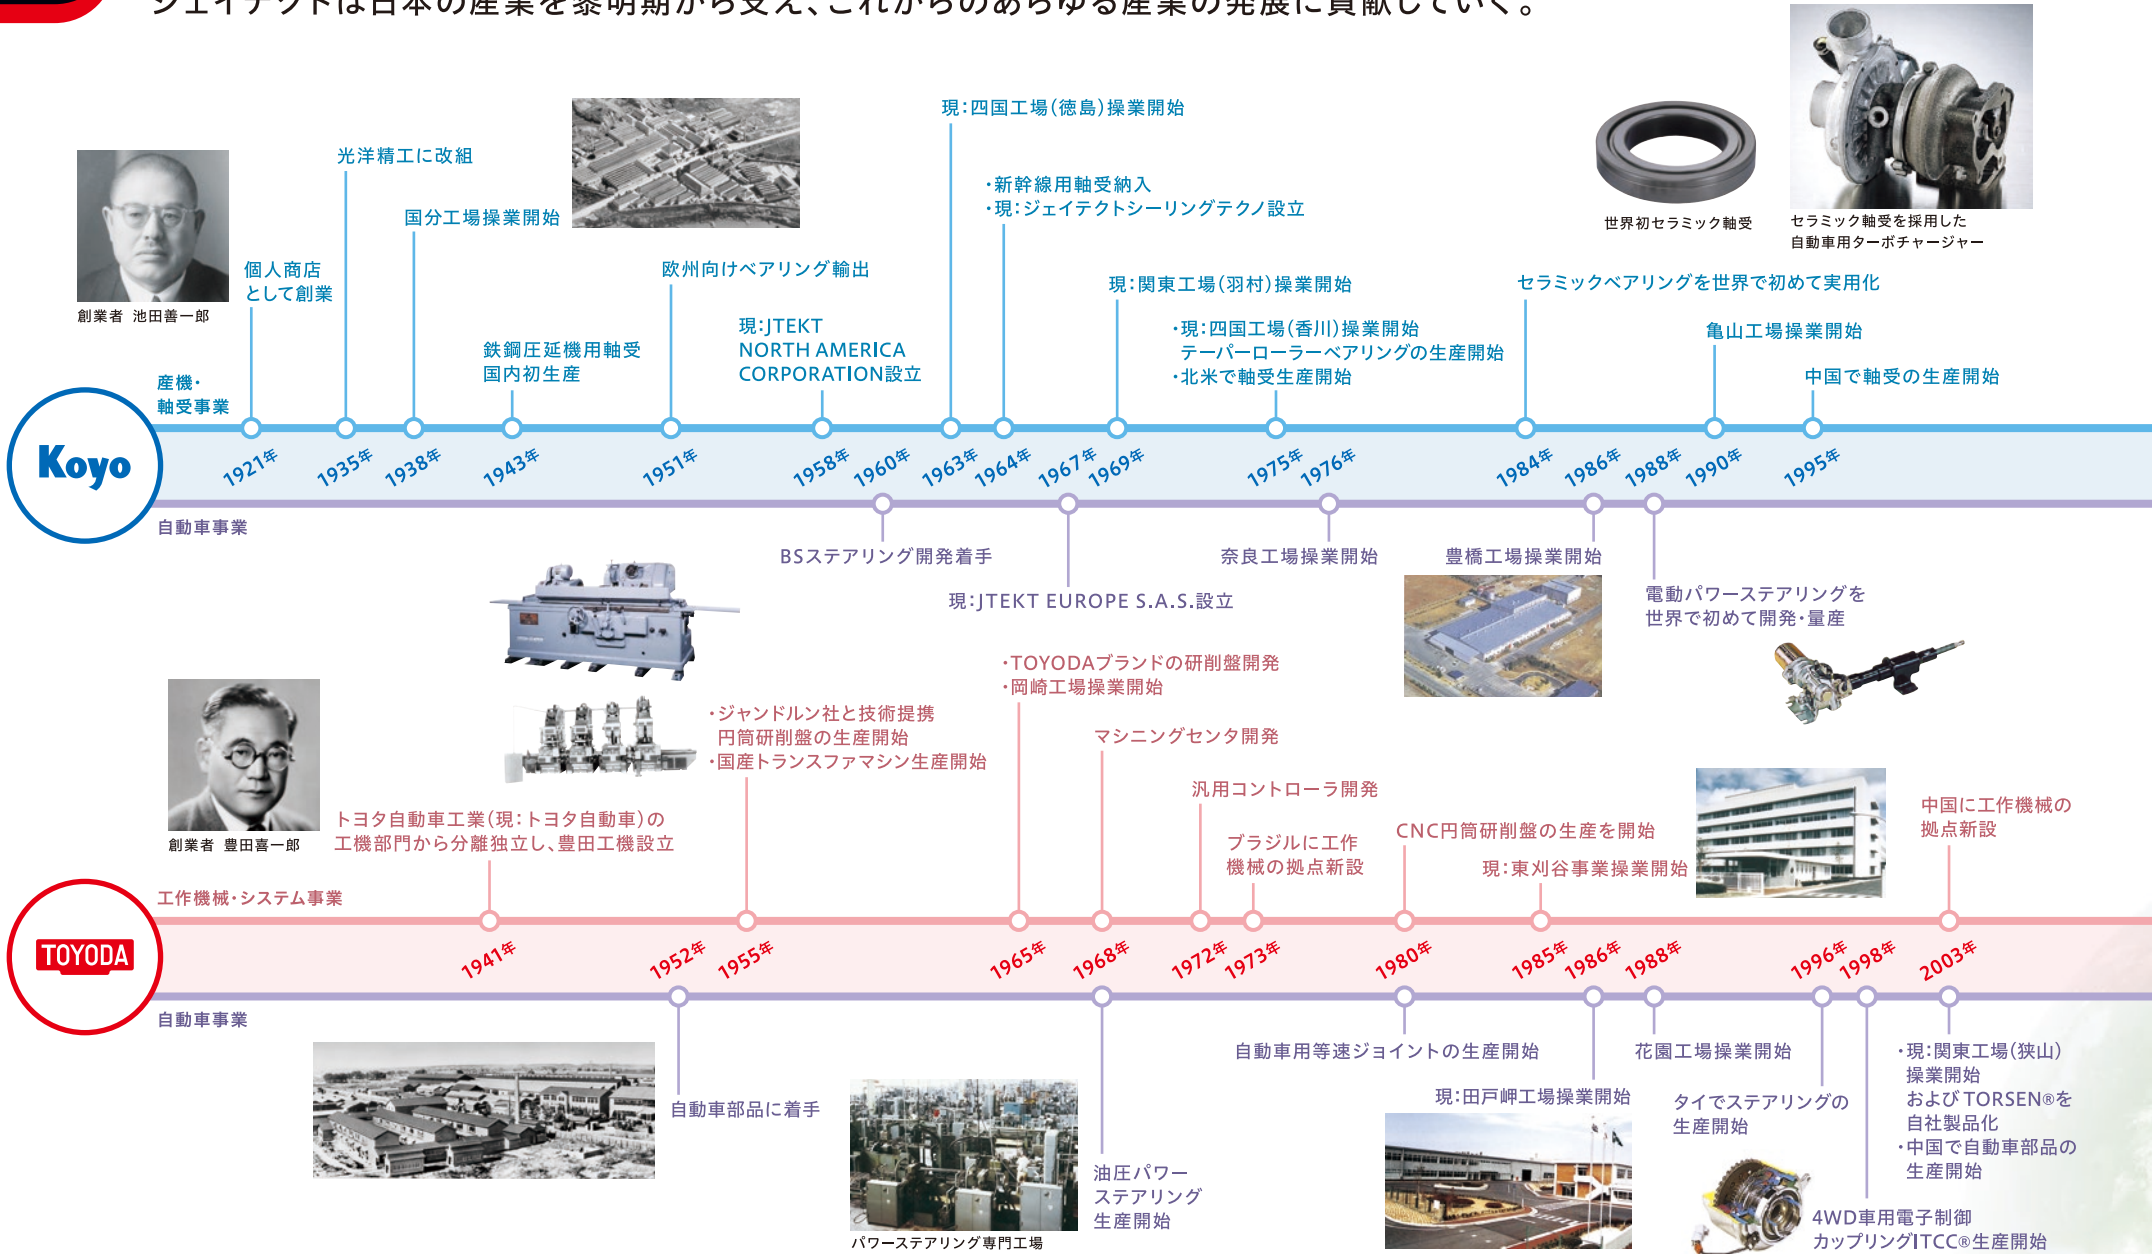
ジェイテクトは日本の産業を黎明期から支え、これからのあらゆる産業の発展に貢献していく。

創業者 池田善一郎

個人商店として創業

光洋精工に改組

国分工場操業開始

鉄鋼圧延機用軸受国内初生産

欧州向けベアリング輸出

現:JTEKT NORTH AMERICA CORPORATION設立

現:四国工場(徳島)操業開始

・新幹線用軸受納入
・現:ジェイテクトシーリングテクノ設立

現:関東工場(羽村)操業開始

・現:四国工場(香川)操業開始
テーパーローラーベアリングの生産開始
・北米で軸受生産開始

世界初セラミック軸受

セラミック軸受を採用した自動車用ターボチャージャー

セラミックベアリングを世界で初めて実用化

亀山工場操業開始

中国で軸受の生産開始

産機・軸受事業

Koyo

1921年 1935年 1938年 1943年 1951年 1958年 1960年 1963年 1964年 1967年 1969年 1975年 1976年 1984年 1986年 1988年 1990年 1995年

自動車事業

BSステアリング開発着手

現:JTEKT EUROPE S.A.S.設立

奈良工場操業開始

豊橋工場操業開始

電動パワーステアリングを世界で初めて開発・量産

・TOYODAブランドの研削盤開発
・岡崎工場操業開始

・ジャンドルン社と技術提携
円筒研削盤の生産開始
・国産トランスファマシン生産開始

マシニングセンタ開発

汎用コントローラ開発

創業者 豊田喜一郎

トヨタ自動車工業(現:トヨタ自動車)の工機部門から分離独立し、豊田工機設立

ブラジルに工作機械の拠点新設

CNC円筒研削盤の生産を開始

現:東刈谷事業操業開始

中国に工作機械の拠点新設

工作機械・システム事業

TOYODA

1941年 1952年 1955年 1965年 1968年 1972年 1973年 1980年 1985年 1986年 1988年 1996年 1998年 2003年

自動車事業

自動車部品に着手

パワーステアリング専門工場

油圧パワーステアリング生産開始

自動車用等速ジョイントの生産開始

現:田戸岬工場操業開始

花園工場操業開始

タイでステアリングの生産開始

・現:関東工場(狭山)操業開始
およびTORSEN®を自社製品化
・中国で自動車部品の生産開始

4WD車用電子制御カップリングITCC®生産開始